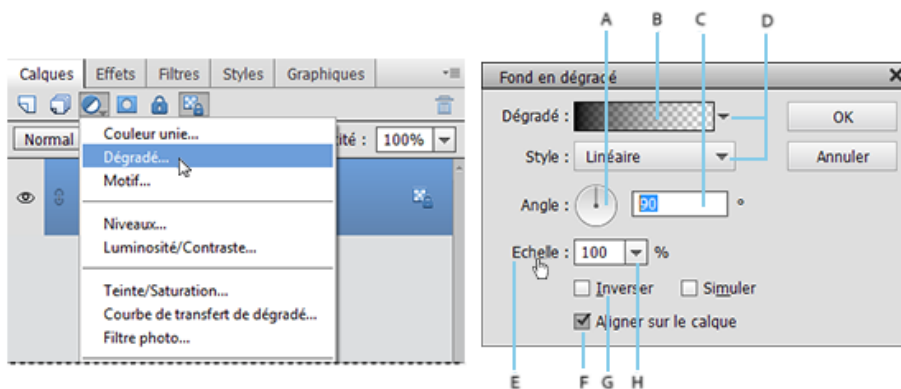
Calques | Effets | Filtres | Styles | Graphiques

Normal

ité : 100%

Couleur unie...
Dégradé...
Motif...

Niveaux...
Luminosité/Contraste...

Teinte/Saturation...
Courbe de transfert de dégradé...
Filtre photo...

A B C D

Fond en dégracé

Dégradé :

OK

Style : Linéaire

Annuler

Angle : 90 °

Echelle : 100 %

Inverser

Simuler

Aligner sur le calque

E F G H